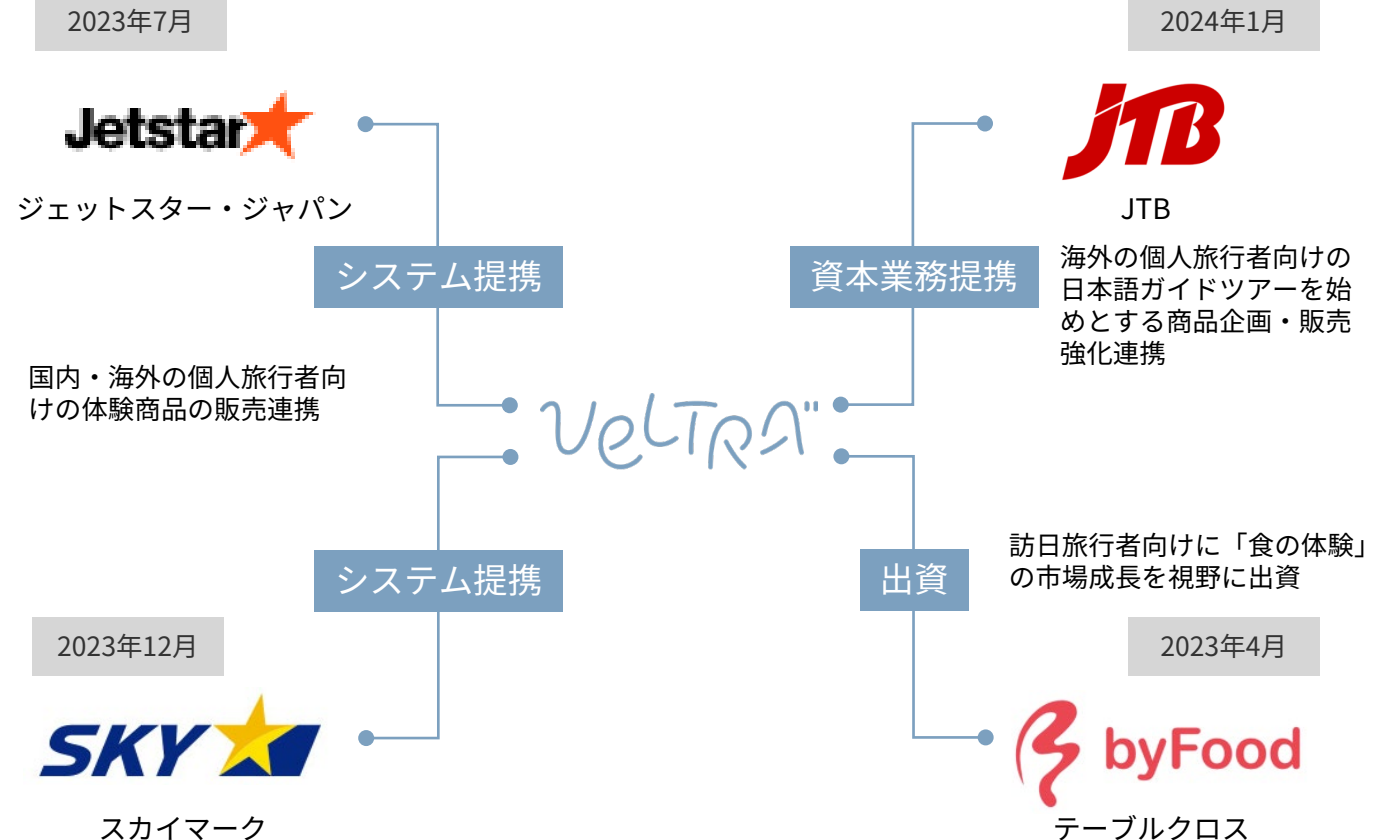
2023年7月

Jetstar

ジェットスター・ジャパン

システム提携

国内・海外の個人旅行者向けの体験商品の販売連携

2024年1月

JTB

JTB

資本業務提携

海外の個人旅行者向けの日本語ガイドツアーを始めとする商品企画・販売強化連携

VELTRA

システム提携

2023年12月

SKY

スカイマーク

出資

訪日旅行者向けに「食の体験」の市場成長を視野に出資

2023年4月

byFood

テーブルクロス